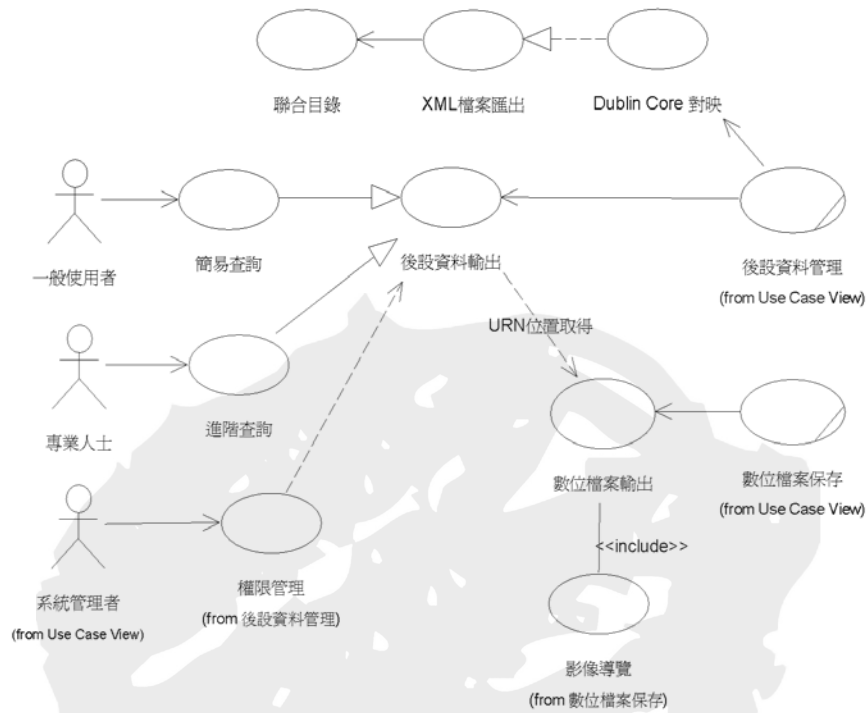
聯合目錄

XML檔案匯出

Dublin Core 對映

一般使用者

簡易查詢

後設資料輸出

後設資料管理
(from Use Case View)

URN位置取得

專業人士

進階查詢

數位檔案輸出

數位檔案保存
(from Use Case View)

<<include>>

系統管理者
(from Use Case View)

權限管理
(from 後設資料管理)

影像導覽
(from 數位檔案保存)